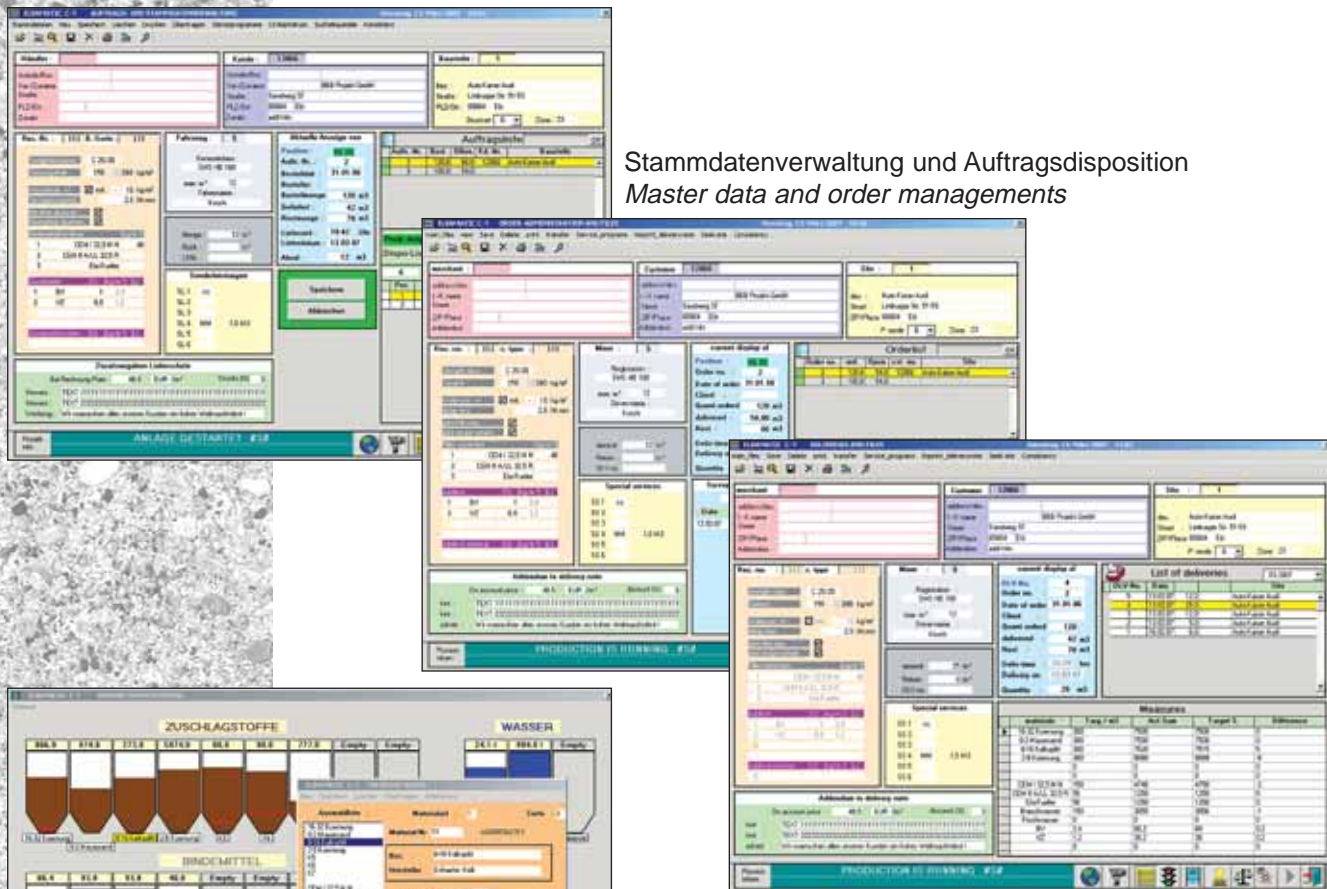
Stammdatenverwaltung und Auftragsdisposition
*Master data and order managements*

ANLAGE GESTARTET #5#

Auftragsliste

Speichern

Abbrechen

Zusatzangaben Lieferschein

Händler

Kunde

Baustelle

Aktuelle Anzeige von

Sonderleistungen

PRODUCTION IS RUNNING #5#

Orderlist

merchant

Customer

Site

current display of

Special services

Addendum to delivery note

List of deliveries

Measures

PRODUCTION IS RUNNING #5#

ZUSCHLAGSTOFFE

WASSER

BINDEMITTEL

Empty

Empty